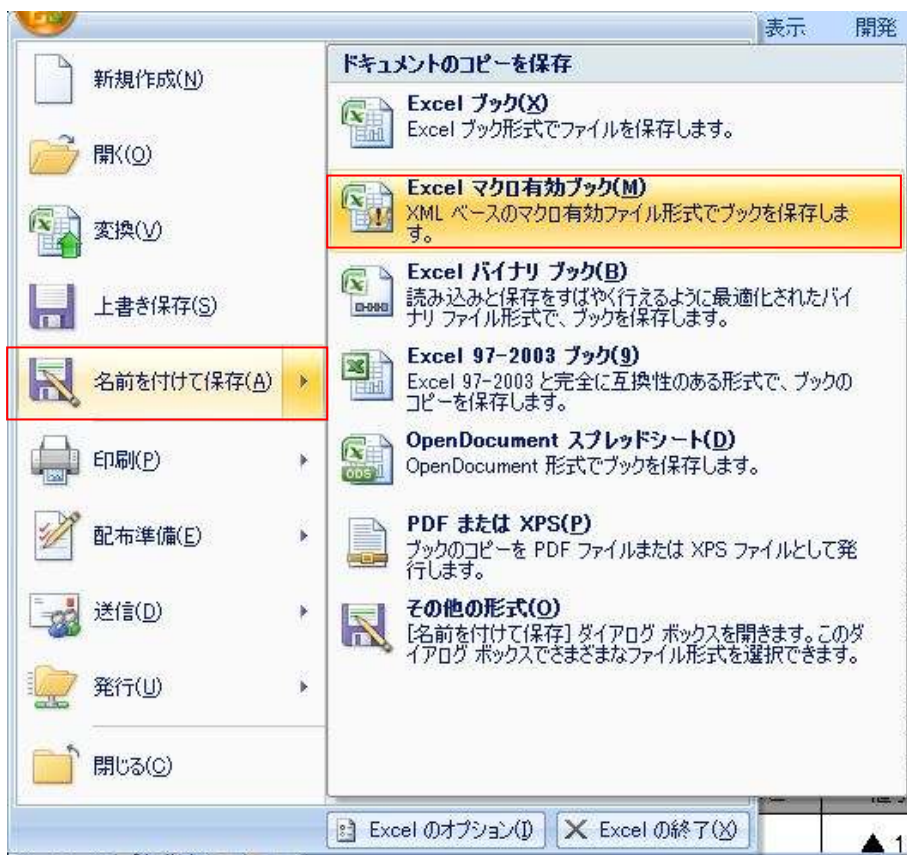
表示 開発

新規作成(N)

開く(O)

変換(V)

上書き保存(S)

名前を付けて保存(A)

印刷(P)

配布準備(E)

送信(D)

発行(U)

閉じる(C)

ドキュメントのコピーを保存

Excel ブック(X)
Excel ブック形式でファイルを保存します。

Excel マクロ有効ブック(M)
XML ベースのマクロ有効ファイル形式でブックを保存します。

Excel バイナリ ブック(B)
読み込みと保存をすばやく行えるように最適化されたバイナリ ファイル形式で、ブックを保存します。

Excel 97-2003 ブック(9)
Excel 97-2003 と完全に互換性のある形式で、ブックのコピーを保存します。

OpenDocument スプレッドシート(D)
OpenDocument 形式でブックを保存します。

PDF または XPS(P)
ブックのコピーを PDF ファイルまたは XPS ファイルとして発行します。

その他の形式(O)
[名前を付けて保存] ダイアログ ボックスを開きます。このダイアログ ボックスでさまざまなファイル形式を選択できます。

Excel のオプション(I)　Excel の終了(X)

▲1